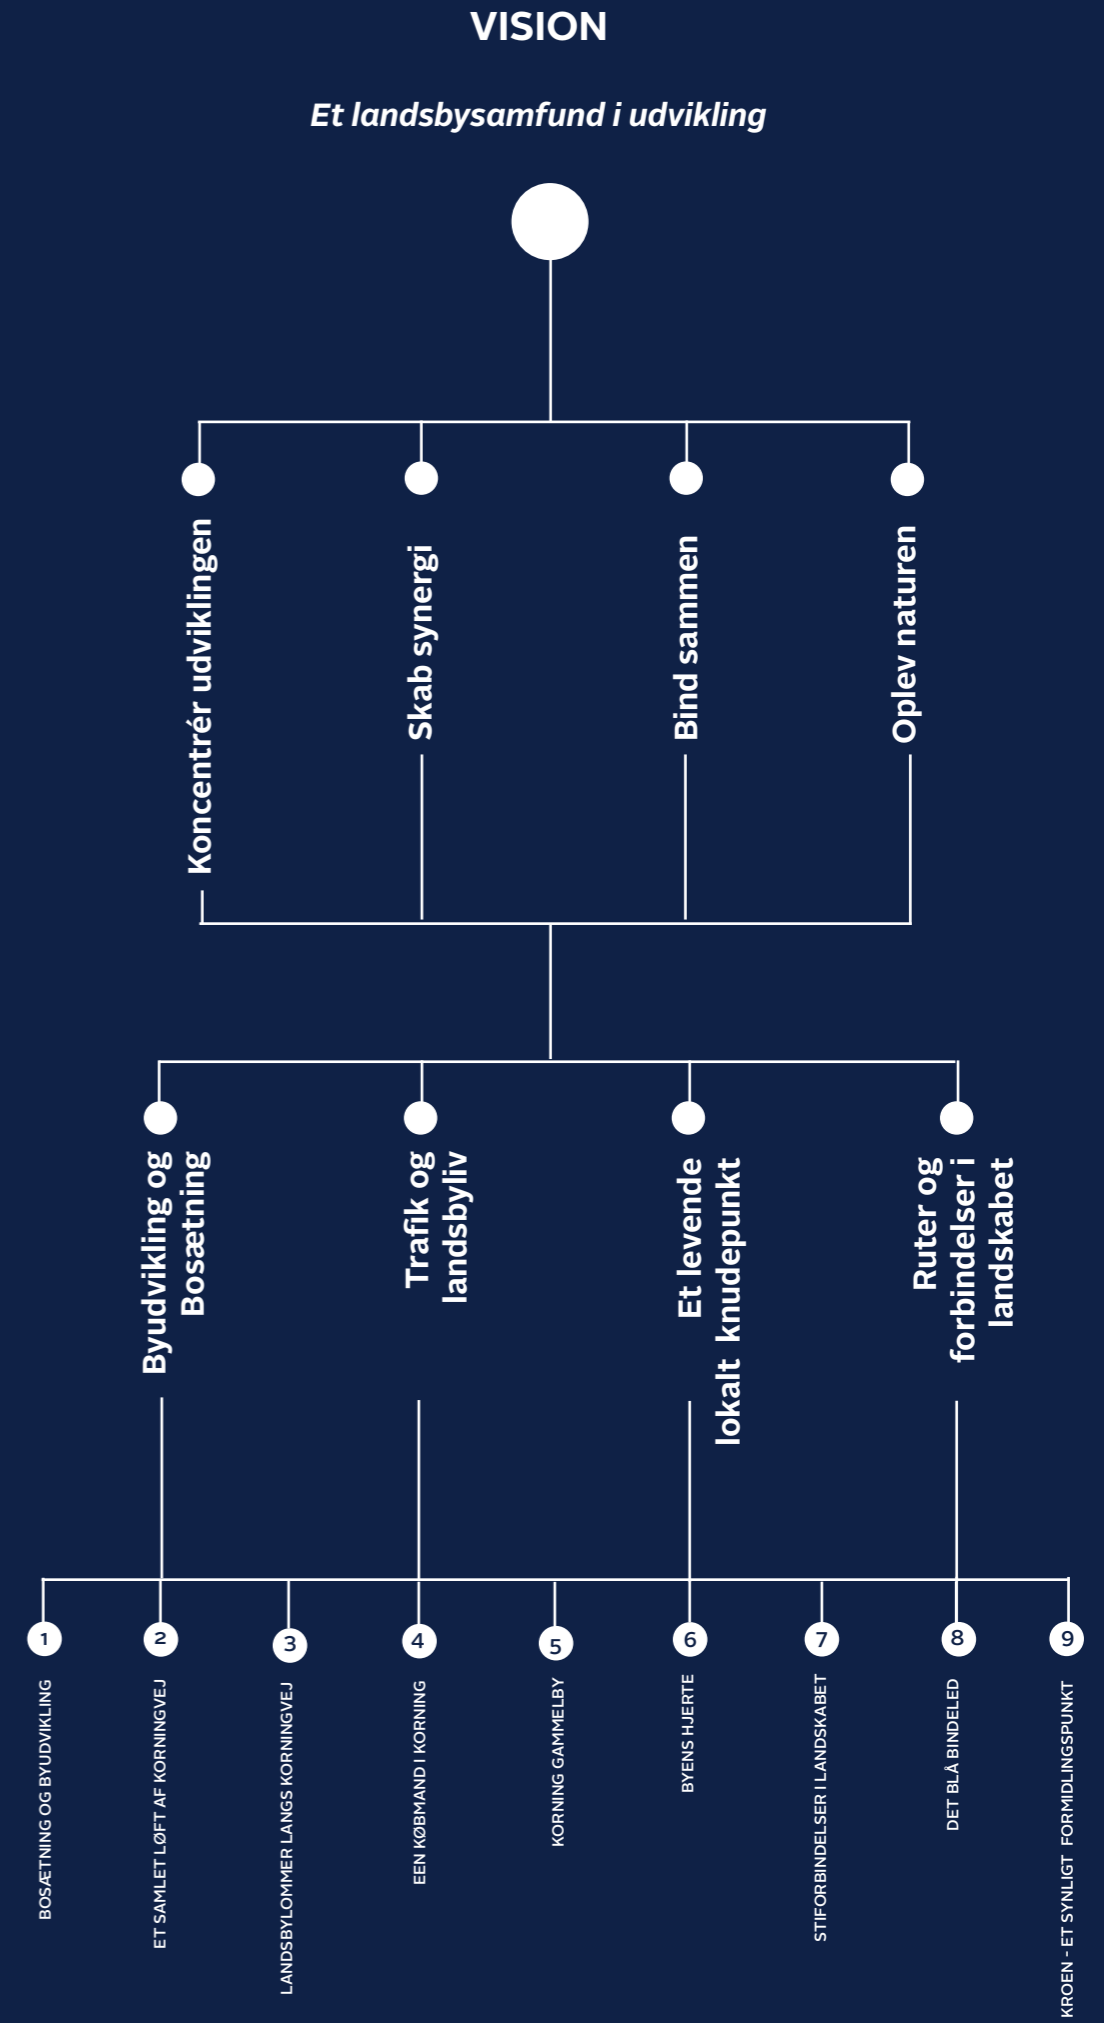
VISION

Et landsbysamfund i udvikling

Koncentrér udviklingen

Skab synergi

Bind sammen

Oplev naturen

Byudvikling og Bosætning

Trafik og landsbyliv

Et levende lokalt knudepunkt

Ruter og forbindelser i landskabet

1
BOSÆTNING OG BYUDVIKLING

2
ET SAMLET LØFT AF KORNINGVEJ

3
LANDSBYLOMMER LANGS KORNINGVEJ

4
EEN KØBMAND I KORNING

5
KORNING GAMMELBY

6
BYENS HJERTE

7
STIFORBINDELSER I LANDSKABET

8
DET BLÅ BINDELED

9
KROEN - ET SYNLIGT FORMIDLINGSPUNKT